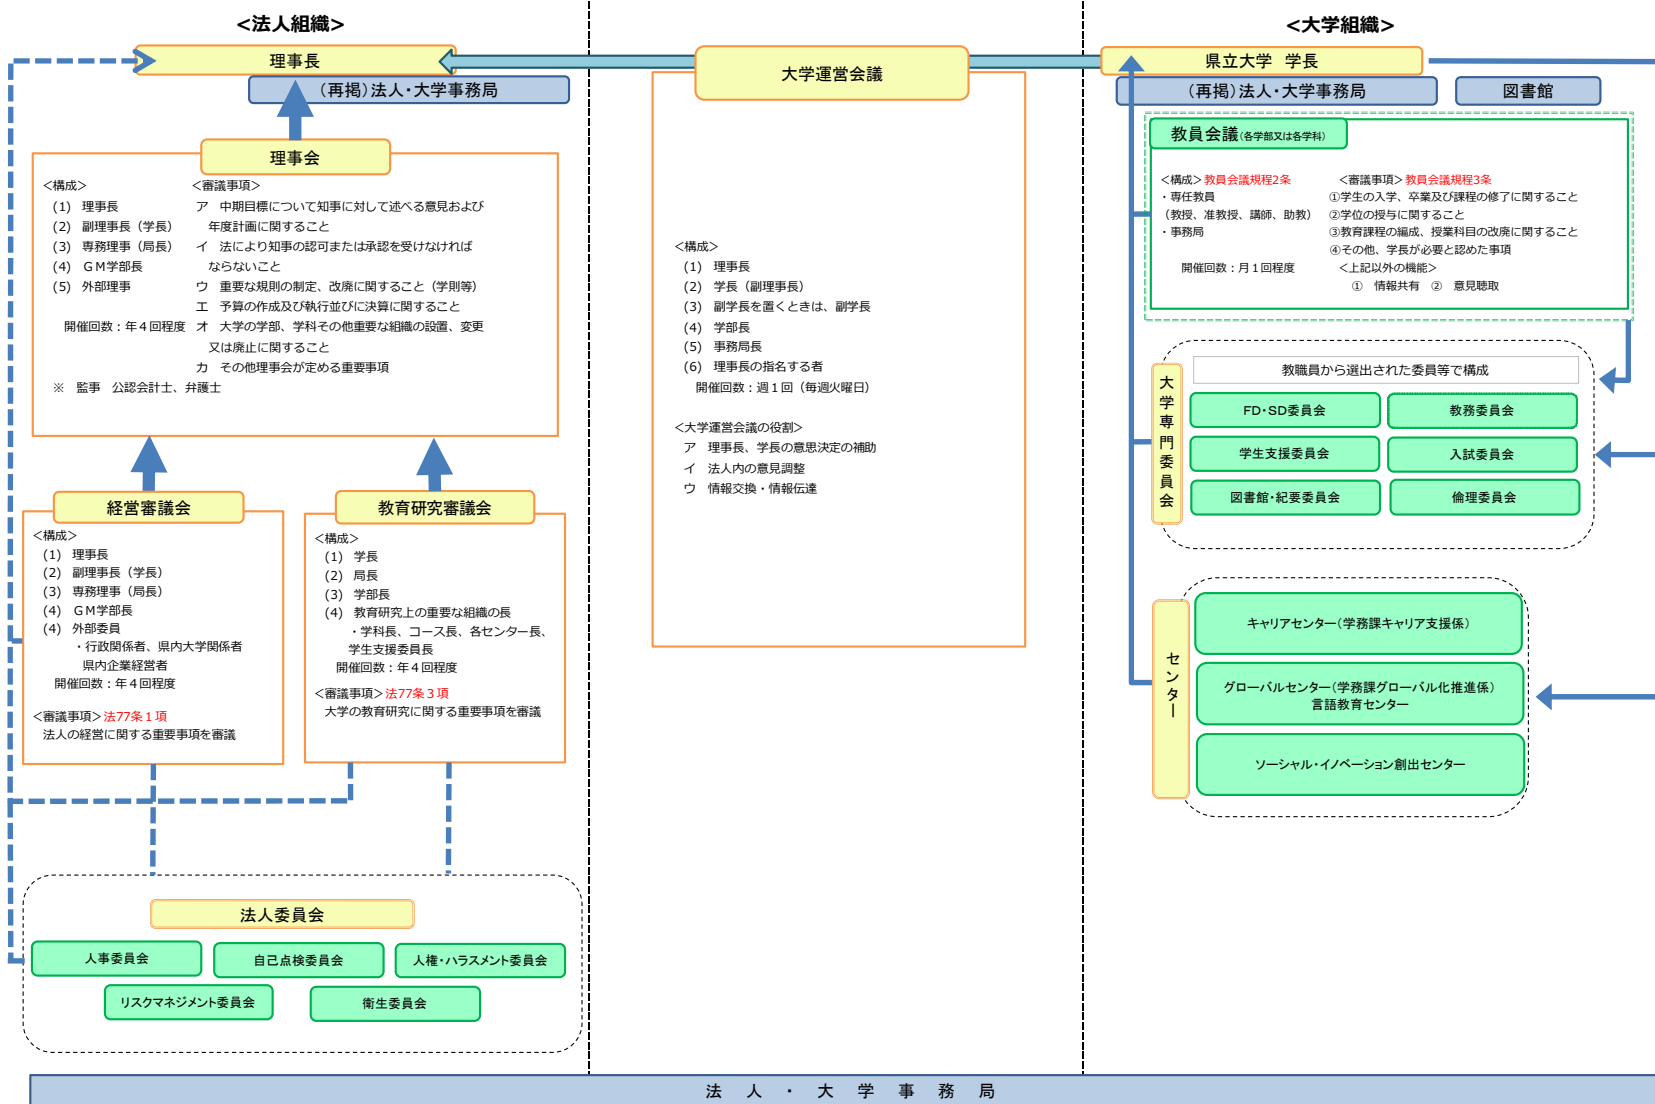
<法人組織>

理事長

（再掲）法人・大学事務局

理事会

<構成>
(1) 理事長
(2) 副理事長（学長）
(3) 専務理事（局長）
(4) ＧＭ学部長
(5) 外部理事
開催回数：年４回程度

<審議事項>
ア 中期目標について知事に対して述べる意見および年度計画に関すること
イ 法により知事の認可または承認を受けなければならないこと
ウ 重要な規則の制定、改廃に関すること（学則等）
エ 予算の作成及び執行並びに決算に関すること
オ 大学の学部、学科その他重要な組織の設置、変更又は廃止に関すること
カ その他理事会が定める重要事項
※ 監事 公認会計士、弁護士

経営審議会

<構成>
(1) 理事長
(2) 副理事長（学長）
(3) 専務理事（局長）
(4) ＧＭ学部長
(4) 外部委員
・行政関係者、県内大学関係者
県内企業経営者
開催回数：年４回程度

<審議事項>法77条１項
法人の経営に関する重要事項を審議

教育研究審議会

<構成>
(1) 学長
(2) 局長
(3) 学部長
(4) 教育研究上の重要な組織の長
・学科長、コース長、各センター長、学生支援委員長
開催回数：年４回程度

<審議事項>法77条３項
大学の教育研究に関する重要事項を審議

法人委員会

人事委員会
自己点検委員会
人権・ハラスメント委員会
リスクマネジメント委員会
衛生委員会

大学運営会議

<構成>
(1) 理事長
(2) 学長（副理事長）
(3) 副学長を置くときは、副学長
(4) 学部長
(5) 事務局長
(6) 理事長の指名する者
開催回数：週１回（毎週火曜日）

<大学運営会議の役割>
ア 理事長、学長の意思決定の補助
イ 法人内の意見調整
ウ 情報交換・情報伝達

<大学組織>

県立大学 学長

（再掲）法人・大学事務局

図書館

教員会議(各学部又は各学科)

<構成> 教員会議規程2条
・専任教員
（教授、准教授、講師、助教）
・事務局
開催回数：月１回程度

<審議事項> 教員会議規程3条
①学生の入学、卒業及び課程の修了に関すること
②学位の授与に関すること
③教育課程の編成、授業科目の改廃に関すること
④その他、学長が必要と認めた事項
<上記以外の機能>
① 情報共有 ② 意見聴取

大学専門委員会

教職員から選出された委員等で構成

FD・SD委員会
教務委員会
学生支援委員会
入試委員会
図書館・紀要委員会
倫理委員会

センター

キャリアセンター（学務課キャリア支援係）
グローバルセンター（学務課グローバル化推進係）
言語教育センター
ソーシャル・イノベーション創出センター

法 人 ・ 大 学 事 務 局